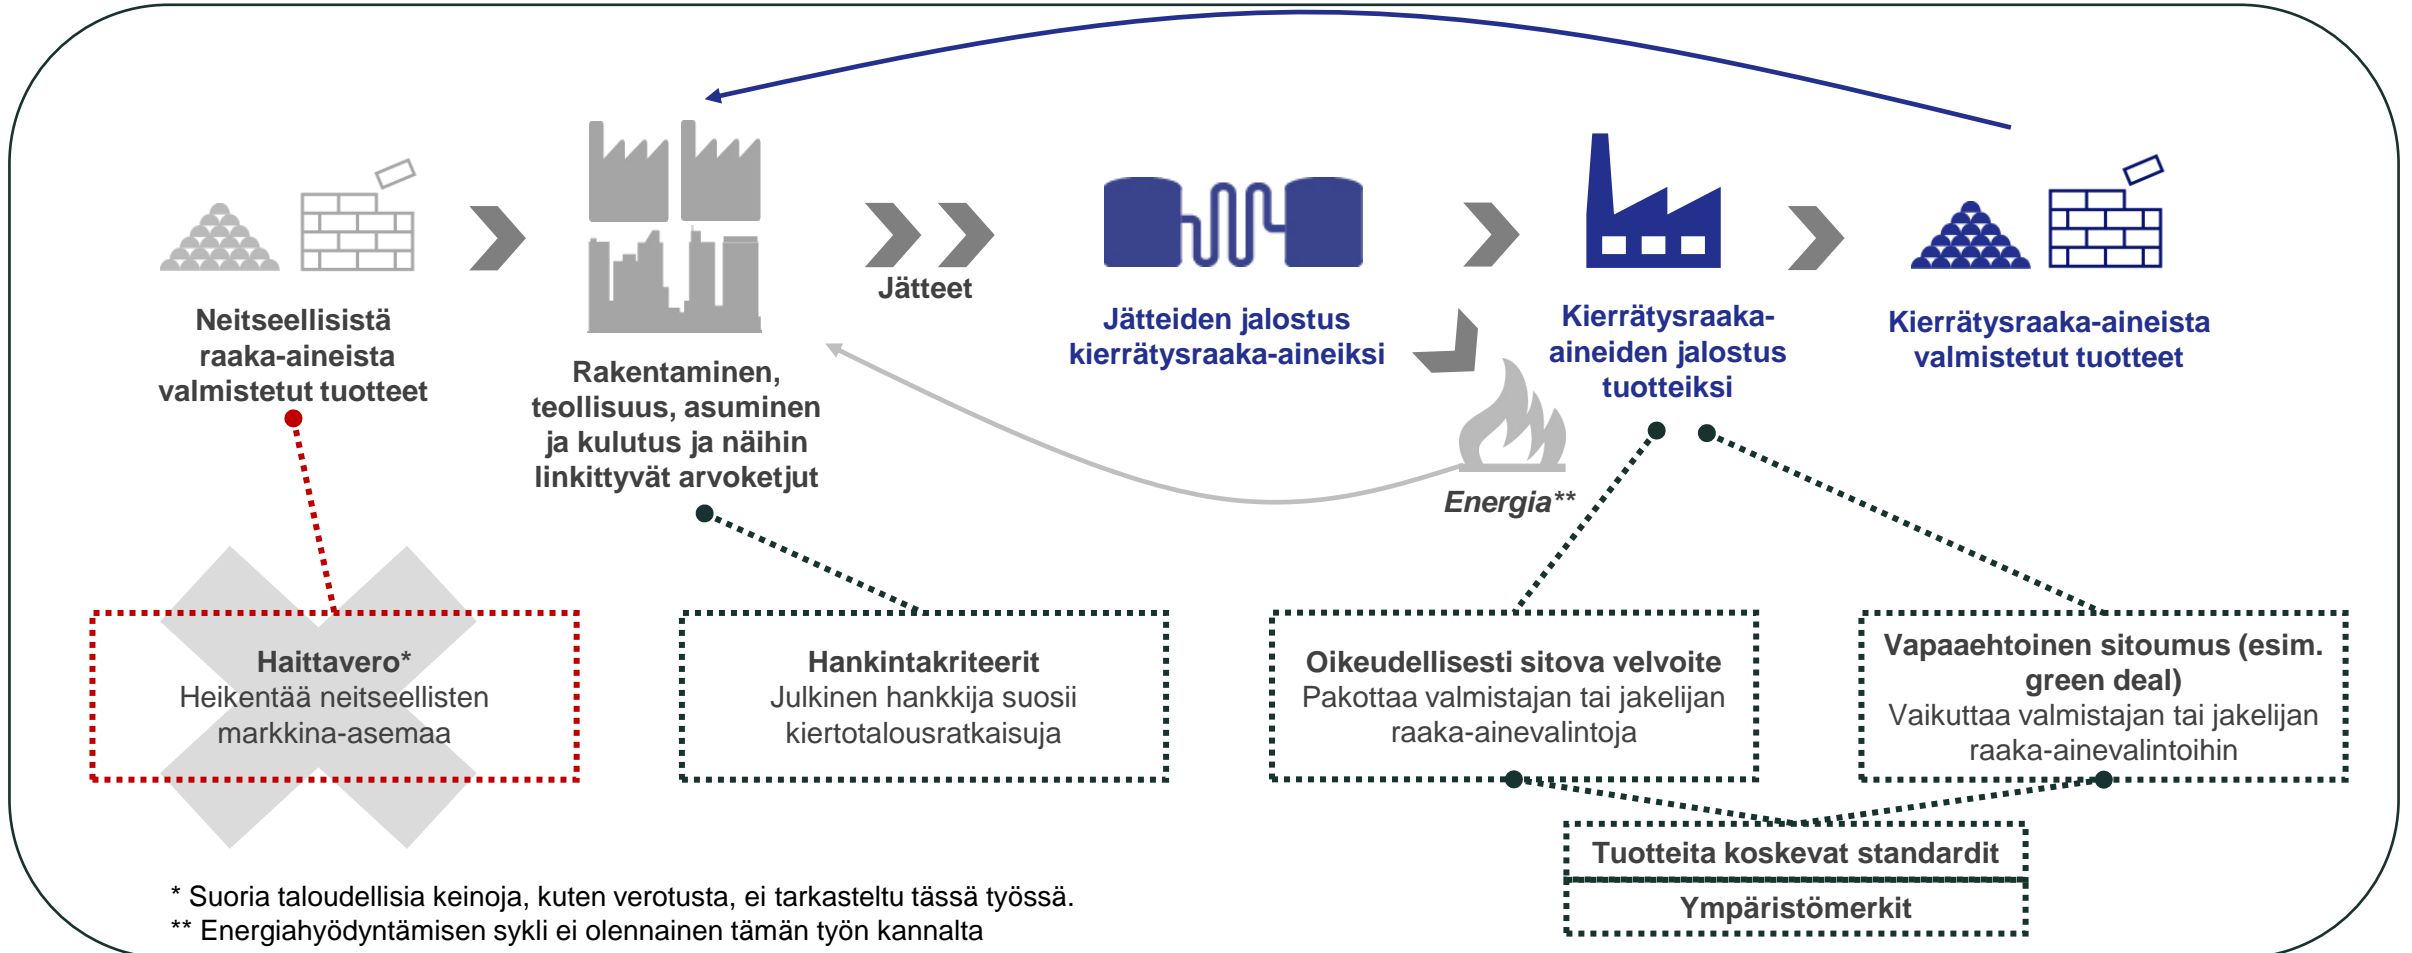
Neitseellisistä raaka-aineista valmistetut tuotteet

Rakentaminen, teollisuus, asuminen ja kulutus ja näihin linkittyvät arvoketjut

Jätteet

Jätteiden jalostus kierrätysraaka-aineiksi

Kierrätysraaka-aineiden jalostus tuotteiksi

Kierrätysraaka-aineista valmistetut tuotteet

Energia**

Haittavero*
Heikentää neitseellisten markkina-asemaa

Hankintakriteerit
Julkinen hankkija suosii kiertotalousratkaisuja

Oikeudellisesti sitova velvoite
Pakottaa valmistajan tai jakelijan raaka-ainevalintoja

Vapaaehtoinen sitoumus (esim. green deal)
Vaikuttaa valmistajan tai jakelijan raaka-ainevalintoihin

Tuotteita koskevat standardit

Ympäristömerkit

* Suoria taloudellisia keinoja, kuten verotusta, ei tarkasteltu tässä työssä.
** Energiahyödyntämisen sykli ei olennainen tämän työn kannalta